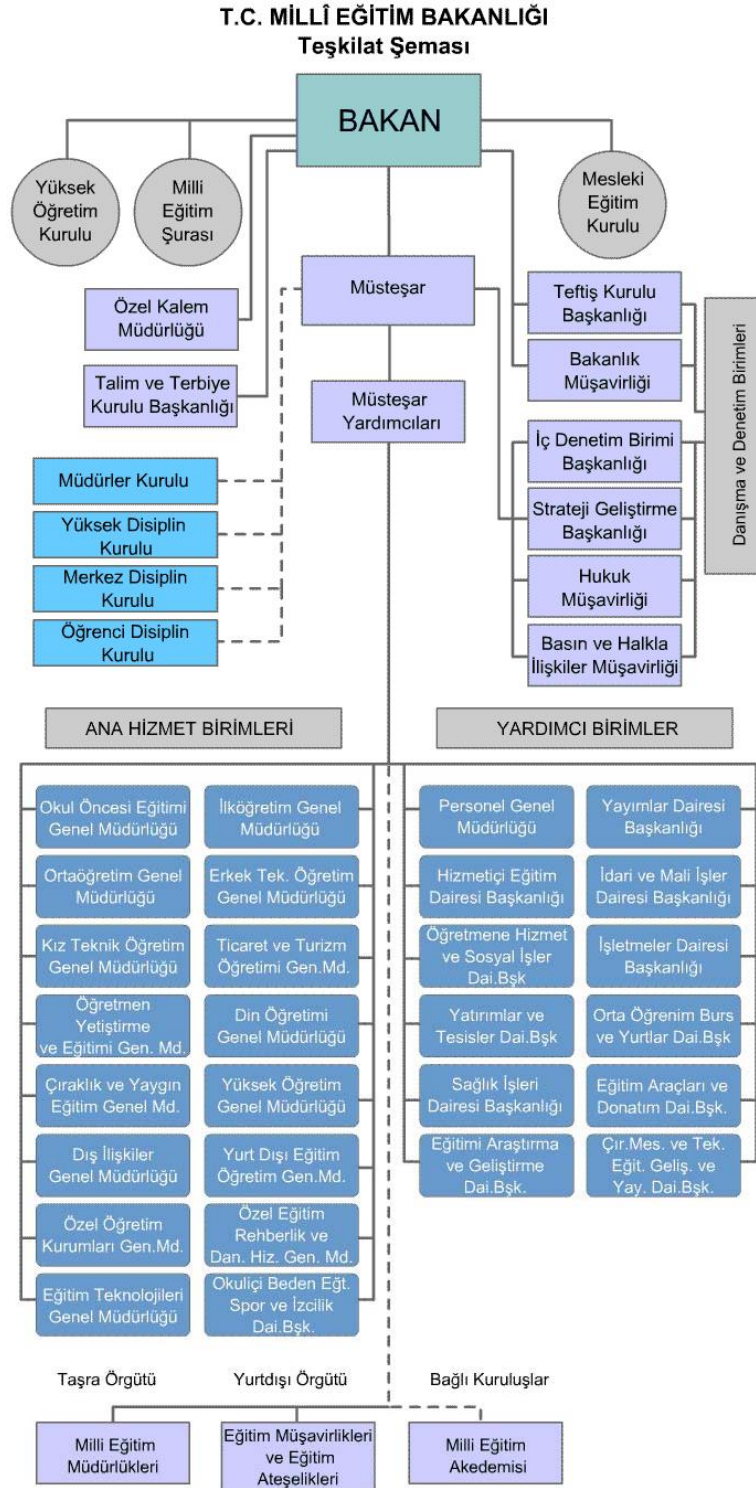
T.C. MİLLÎ EĞİTİM BAKANLIĞI
Teşkilat Şeması

BAKAN

Yüksek Öğretim Kurulu

Milli Eğitim Şurası

Mesleki Eğitim Kurulu

Özel Kalem Müdürlüğü

Talim ve Terbiye Kurulu Başkanlığı

Müsteşar

Müsteşar Yardımcıları

Teftiş Kurulu Başkanlığı

Bakanlık Müşavirliği

İç Denetim Birimi Başkanlığı

Strateji Geliştirme Başkanlığı

Hukuk Müşavirliği

Basın ve Halkla İlişkiler Müşavirliği

Danışma ve Denetim Birimleri

Müdürler Kurulu

Yüksek Disiplin Kurulu

Merkez Disiplin Kurulu

Öğrenci Disiplin Kurulu

ANA HİZMET BİRİMLERİ

YARDIMCI BİRİMLER

Okul Öncesi Eğitimi Genel Müdürlüğü

İlköğretim Genel Müdürlüğü

Ortaöğretim Genel Müdürlüğü

Erkek Tek. Öğretim Genel Müdürlüğü

Kız Teknik Öğretim Genel Müdürlüğü

Ticaret ve Turizm Öğretimi Gen.Md.

Öğretmen Yetiştirme ve Eğitimi Gen. Md.

Din Öğretimi Genel Müdürlüğü

Çıraklık ve Yaygın Eğitim Genel Md.

Yüksek Öğretim Genel Müdürlüğü

Dış İlişkiler Genel Müdürlüğü

Yurt Dışı Eğitim Öğretim Gen.Md.

Özel Öğretim Kurumları Gen.Md.

Özel Eğitim Rehberlik ve Dan. Hiz. Gen. Md.

Eğitim Teknolojileri Genel Müdürlüğü

Okuliçi Beden Eğt. Spor ve İzcilik Dai.Bşk.

Personel Genel Müdürlüğü

Yayımlar Dairesi Başkanlığı

Hizmetiçi Eğitim Dairesi Başkanlığı

İdari ve Mali İşler Dairesi Başkanlığı

Öğretmene Hizmet ve Sosyal İşler Dai.Bşk

İşletmeler Dairesi Başkanlığı

Yatırımlar ve Tesisler Dai.Bşk

Orta Öğrenim Burs ve Yurtlar Dai.Bşk

Sağlık İşleri Dairesi Başkanlığı

Eğitim Araçları ve Donatım Dai.Bşk.

Eğitimi Araştırma ve Geliştirme Dai.Bşk.

Çır.Mes. ve Tek. Eğit. Geliş. ve Yay. Dai.Bşk.

Taşra Örgütü

Yurtdışı Örgütü

Bağlı Kuruluşlar

Milli Eğitim Müdürlükleri

Eğitim Müşavirlikleri ve Eğitim Ateşelikleri

Milli Eğitim Akedemisi